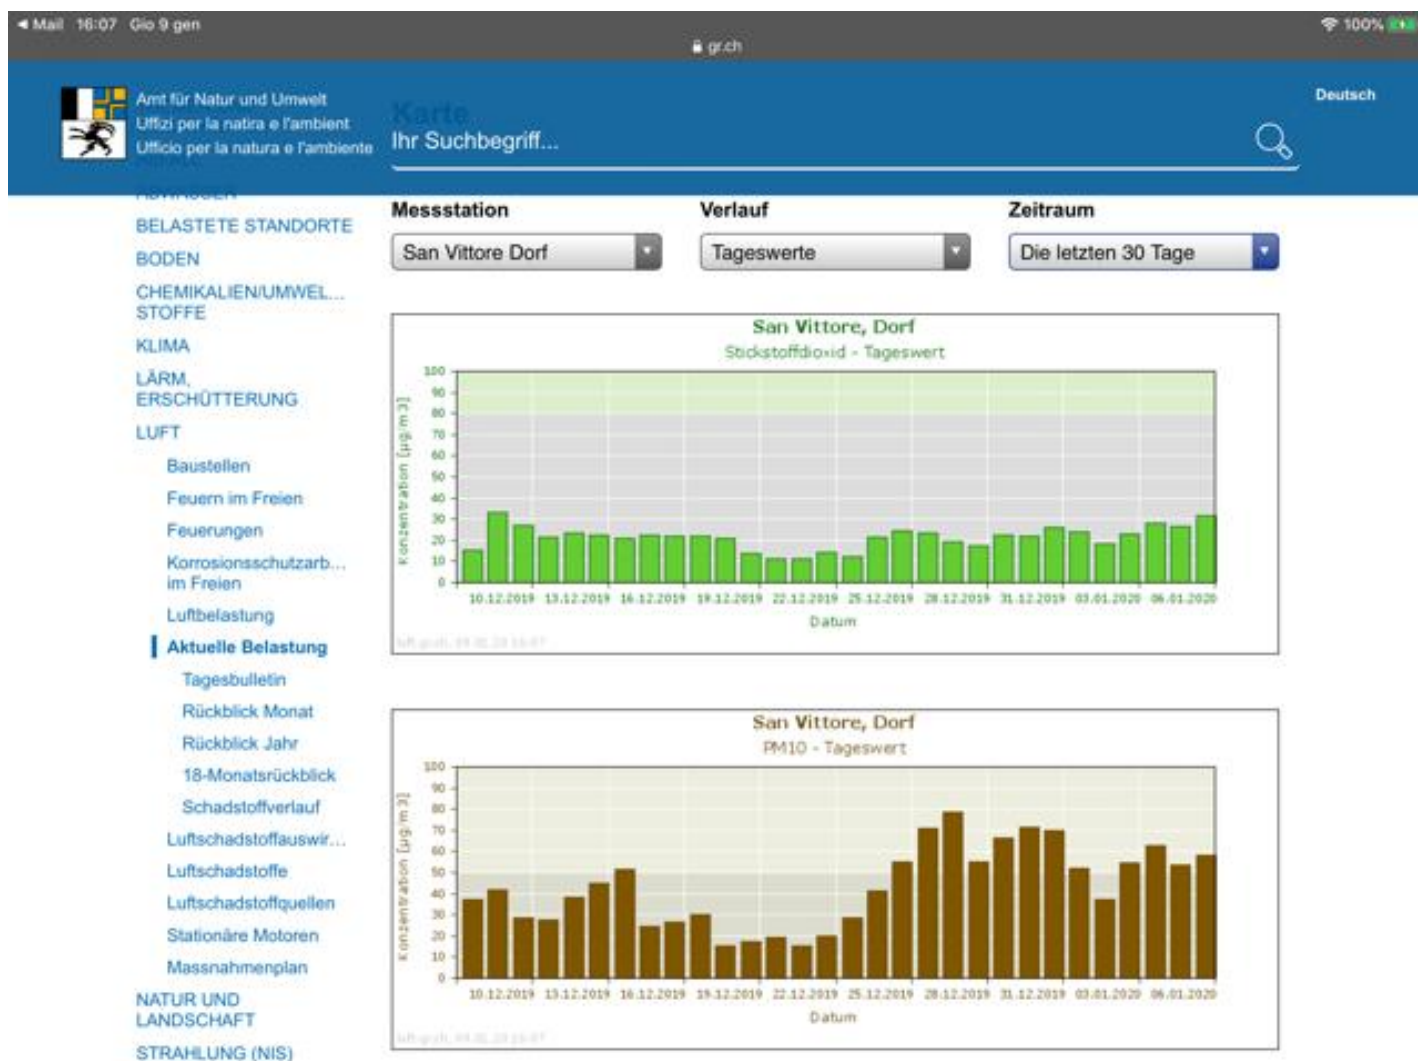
◂ Mail 16:07 Gio 9 gen
gr.ch
100%

Amt für Natur und Umwelt
Uffizi per la natira e l'ambient
Ufficio per la natura e l'ambiente

Karte
Ihr Suchbegriff...

Deutsch

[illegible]
BELASTETE STANDORTE
BODEN
CHEMIKALIEN/UMWEL... STOFFE
KLIMA
LÄRM, ERSCHÜTTERUNG
LUFT
Baustellen
Feuern im Freien
Feuerungen
Korrosionsschutzarb... im Freien
Luftbelastung
Aktuelle Belastung
Tagesbulletin
Rückblick Monat
Rückblick Jahr
18-Monatsrückblick
Schadstoffverlauf
Luftschadstoffauswir...
Luftschadstoffe
Luftschadstoffquellen
Stationäre Motoren
Massnahmenplan
NATUR UND LANDSCHAFT
STRAHLUNG (NIS)

Messstation
San Vittore Dorf
Verlauf
Tageswerte
Zeitraum
Die letzten 30 Tage

San Vittore, Dorf
Stickstoffdioxid - Tageswert
100
90
80
70
60
50
40
30
20
10
0
Konzentration [µg/m 3]
10.12.2019 13.12.2019 16.12.2019 19.12.2019 22.12.2019 25.12.2019 28.12.2019 31.12.2019 03.01.2020 06.01.2020
Datum
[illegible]

San Vittore, Dorf
PM10 - Tageswert
100
90
80
70
60
50
40
30
20
10
0
Konzentration [µg/m 3]
10.12.2019 13.12.2019 16.12.2019 19.12.2019 22.12.2019 25.12.2019 28.12.2019 31.12.2019 03.01.2020 06.01.2020
Datum
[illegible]